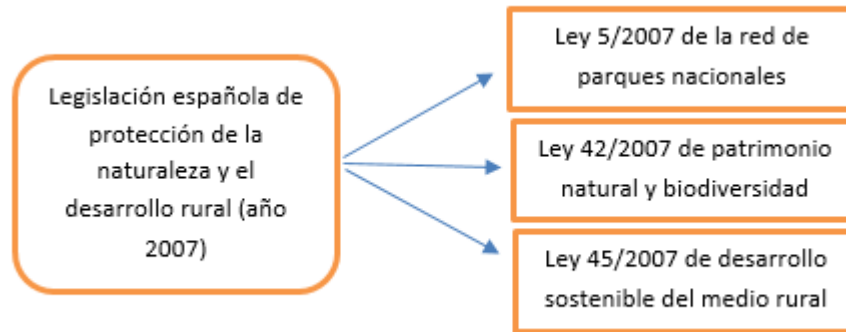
Legislación española de protección de la naturaleza y el desarrollo rural (año 2007)

Ley 5/2007 de la red de parques nacionales

Ley 42/2007 de patrimonio natural y biodiversidad

Ley 45/2007 de desarrollo sostenible del medio rural